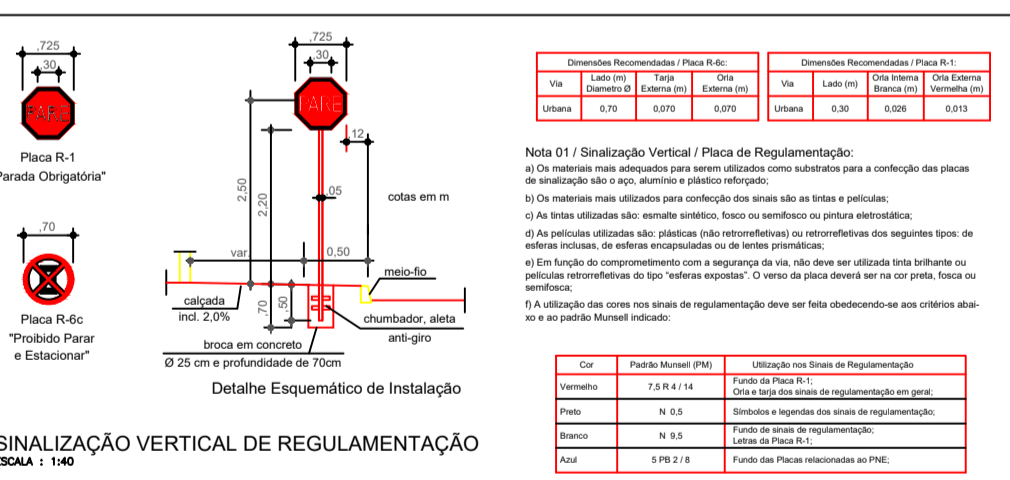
,725
,30
PARE
Placa R-1
Parada Obrigatória"

,70
Placa R-6c
"Proibido Parar
e Estacionar"

,725
,30
PARE
,12
2,50
2,20
,05
cotas em m
var.
0,50
meio-fio
calçada
incl. 2,0%
,70
,50
chumbador, aleta
anti-giro
broca em concreto
Ø 25 cm e profundidade de 70cm

Detalhe Esquemático de Instalação

SINALIZAÇÃO VERTICAL DE REGULAMENTAÇÃO
ESCALA : 1:40

Dimensões Recomendadas / Placa R-6c:

| Via | Lado (m) Diametro Ø | Tarja Externa (m) | Orla Externa (m) |
|---|---|---|---|
| Urbana | 0,70 | 0,070 | 0,070 |

Dimensões Recomendadas / Placa R-1:

| Via | Lado (m) | Orla Interna Branca (m) | Orla Externa Vermelha (m) |
|---|---|---|---|
| Urbana | 0,30 | 0,026 | 0,013 |

Nota 01 / Sinalização Vertical / Placa de Regulamentação:
a) Os materiais mais adequados para serem utilizados como substratos para a confecção das placas de sinalização são o aço, alumínio e plástico reforçado;
b) Os materiais mais utilizados para confecção dos sinais são as tintas e películas;
c) As tintas utilizadas são: esmalte sintético, fosco ou semifosco ou pintura eletrostática;
d) As películas utilizadas são: plásticas (não retrorrefletivas) ou retrorrefletivas dos seguintes tipos: de esferas inclusas, de esferas encapsuladas ou de lentes prismáticas;
e) Em função do comprometimento com a segurança da via, não deve ser utilizada tinta brilhante ou películas retrorrefletivas do tipo "esferas expostas". O verso da placa deverá ser na cor preta, fosca ou semifosca;
f) A utilização das cores nos sinais de regulamentação deve ser feita obedecendo-se aos critérios abaixo e ao padrão Munsell indicado:

| Cor | Padrão Munsell (PM) | Utilização nos Sinais de Regulamentação |
|---|---|---|
| Vermelho | 7,5 R 4 / 14 | Fundo da Placa R-1; Orla e tarja dos sinais de regulamentação em geral; |
| Preto | N 0,5 | Símbolos e legendas dos sinais de regulamentação; |
| Branco | N 9,5 | Fundo de sinais de regulamentação; Letras da Placa R-1; |
| Azul | 5 PB 2 / 8 | Fundo das Placas relacionadas ao PNE; |